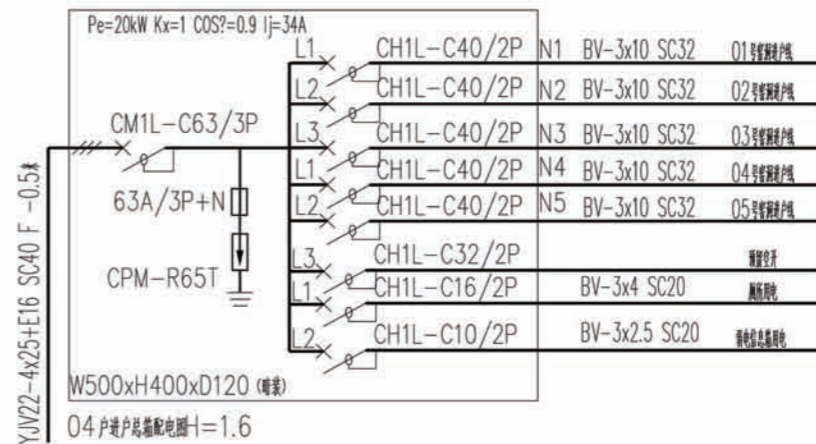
Pe=20kW Kx=1 COS?=0.9 Ij=34A

CM1L-C63/3P

63A/3P+N

CPM-R65T

L1 CH1L-C40/2P N1 BV-3x10 SC32 01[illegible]

L2 CH1L-C40/2P N2 BV-3x10 SC32 02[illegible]

L3 CH1L-C40/2P N3 BV-3x10 SC32 03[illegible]

L1 CH1L-C40/2P N4 BV-3x10 SC32 04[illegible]

L2 CH1L-C40/2P N5 BV-3x10 SC32 05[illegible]

L3 CH1L-C32/2P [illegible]

L1 CH1L-C16/2P BV-3x4 SC20 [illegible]

L2 CH1L-C10/2P BV-3x2.5 SC20 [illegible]

YJV22-4x25+E16 SC40 F -0.5*

W500xH400xD120 (暗装)

04户进户总箱配电箱H=1.6